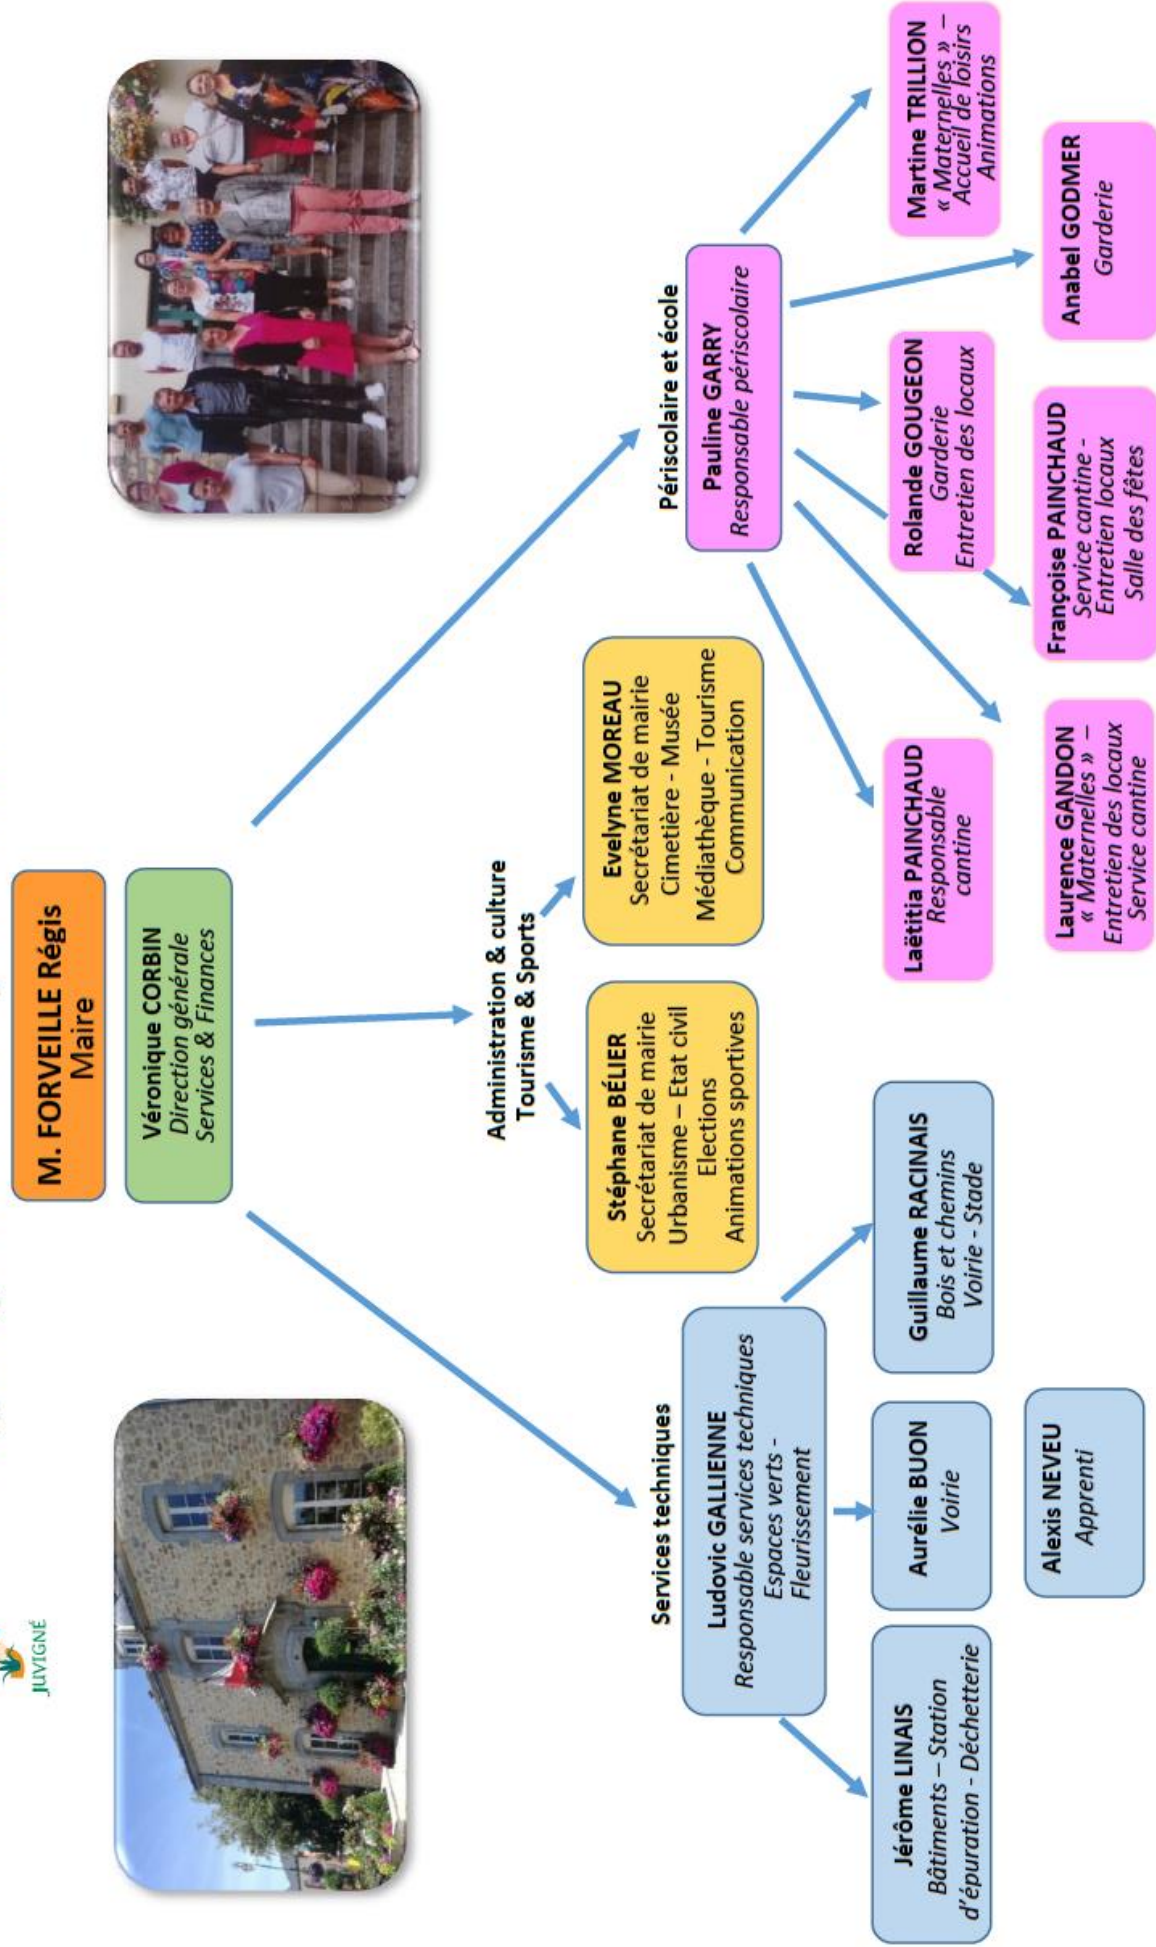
JUVIGNÉ

M. FORVEILLE Régis
Maire

Véronique CORBIN
Direction générale
Services & Finances

Services techniques

Ludovic GALLIENNE
Responsable services techniques
Espaces verts - Fleurissement

Jérôme LINAIS
Bâtiments – Station d'épuration - Déchetterie

Aurélie BUON
Voirie

Alexis NEVEU
Apprenti

Guillaume RACINAIS
Bois et chemins
Voirie - Stade

Administration & culture
Tourisme & Sports

Stéphane BÉLIER
Secrétariat de mairie
Urbanisme – Etat civil
Elections
Animations sportives

Evelyne MOREAU
Secrétariat de mairie
Cimetière - Musée
Médiathèque - Tourisme
Communication

Périscolaire et école

Pauline GARRY
Responsable périscolaire

Laëtitia PAINCHAUD
Responsable cantine

Laurence GANDON
« Maternelles » – Entretien des locaux
Service cantine

Françoise PAINCHAUD
Service cantine - Entretien locaux
Salle des fêtes

Rolande GOUGEON
Garderie
Entretien des locaux

Anabel GODMER
Garderie

Martine TRILLION
« Maternelles » – Accueil de loisirs
Animations